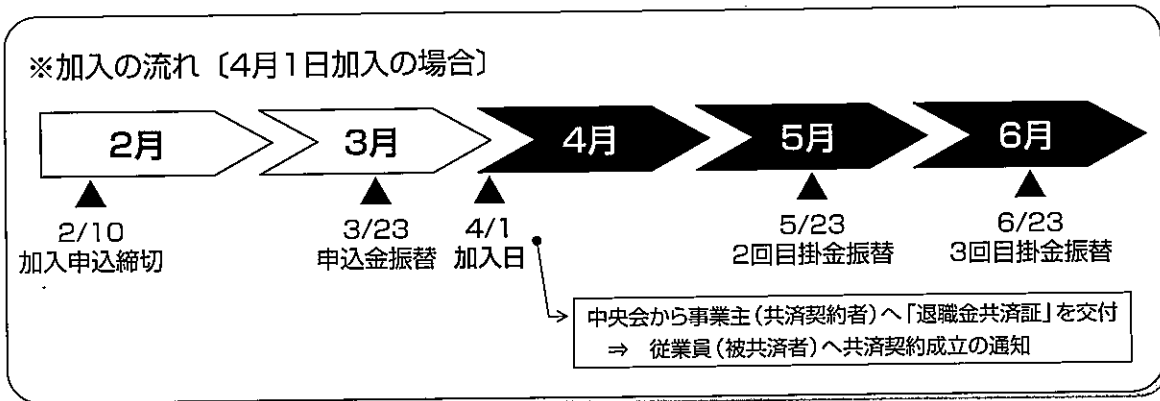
※加入の流れ〔4月1日加入の場合〕

2月

3月

4月

5月

6月

2/10
加入申込締切

3/23
申込金振替

4/1
加入日

5/23
2回目掛金振替

6/23
3回目掛金振替

中央会から事業主（共済契約者）へ「退職金共済証」を交付
⇒ 従業員（被共済者）へ共済契約成立の通知